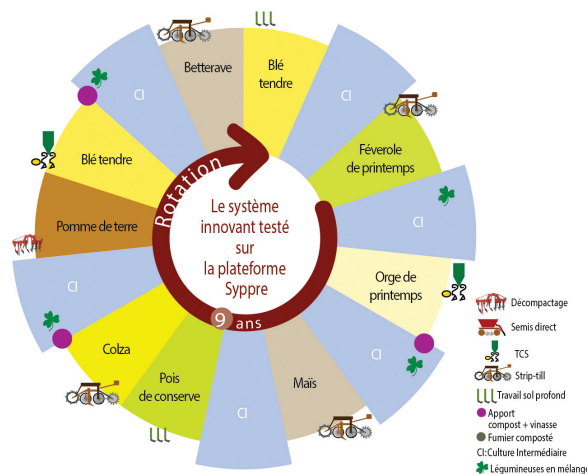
Rotation

Le système innovant testé sur la plateforme Syppre

9 ans

Blé tendre

CI

Féverole de printemps

CI

Orge de printemps

CI

Maïs

CI

Pois de conserve

Colza

CI

Pomme de terre

Blé tendre

CI

Betterave

Décompactage

Semis direct

TCS

Strip-till

Travail sol profond

Apport compost + vinasse

Fumier composté

CI:Culture Intermédiaire

Légumineuses en mélange